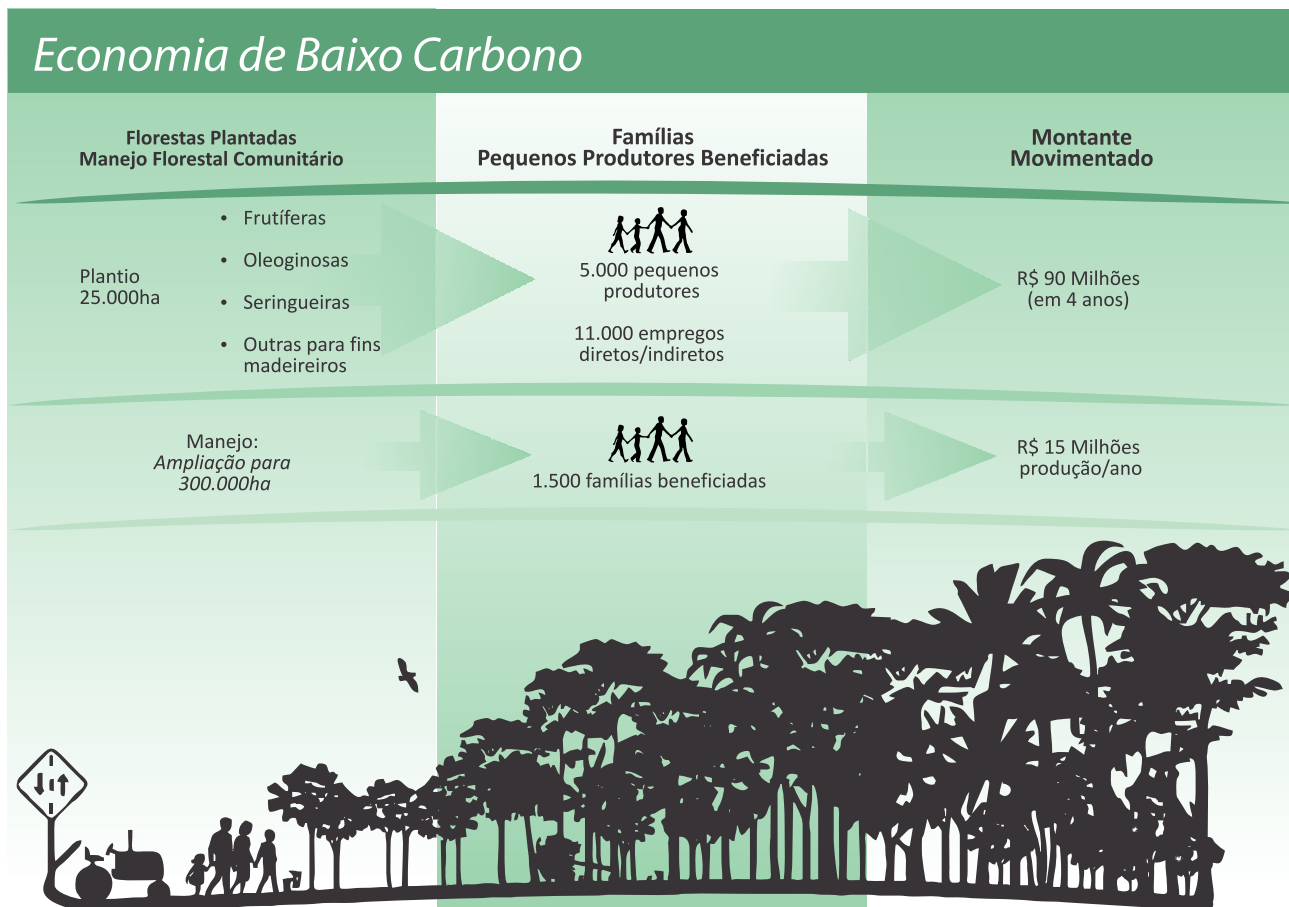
Economia de Baixo Carbono

Florestas Plantadas
Manejo Florestal Comunitário

Famílias
Pequenos Produtores Beneficiadas

Montante
Movimentado

Plantio
25.000ha

• Frutíferas
• Oleoginosas
• Seringueiras
• Outras para fins madeireiros

5.000 pequenos produtores

11.000 empregos diretos/indiretos

R$ 90 Milhões
(em 4 anos)

Manejo:
Ampliação para
300.000ha

1.500 famílias beneficiadas

R$ 15 Milhões
produção/ano